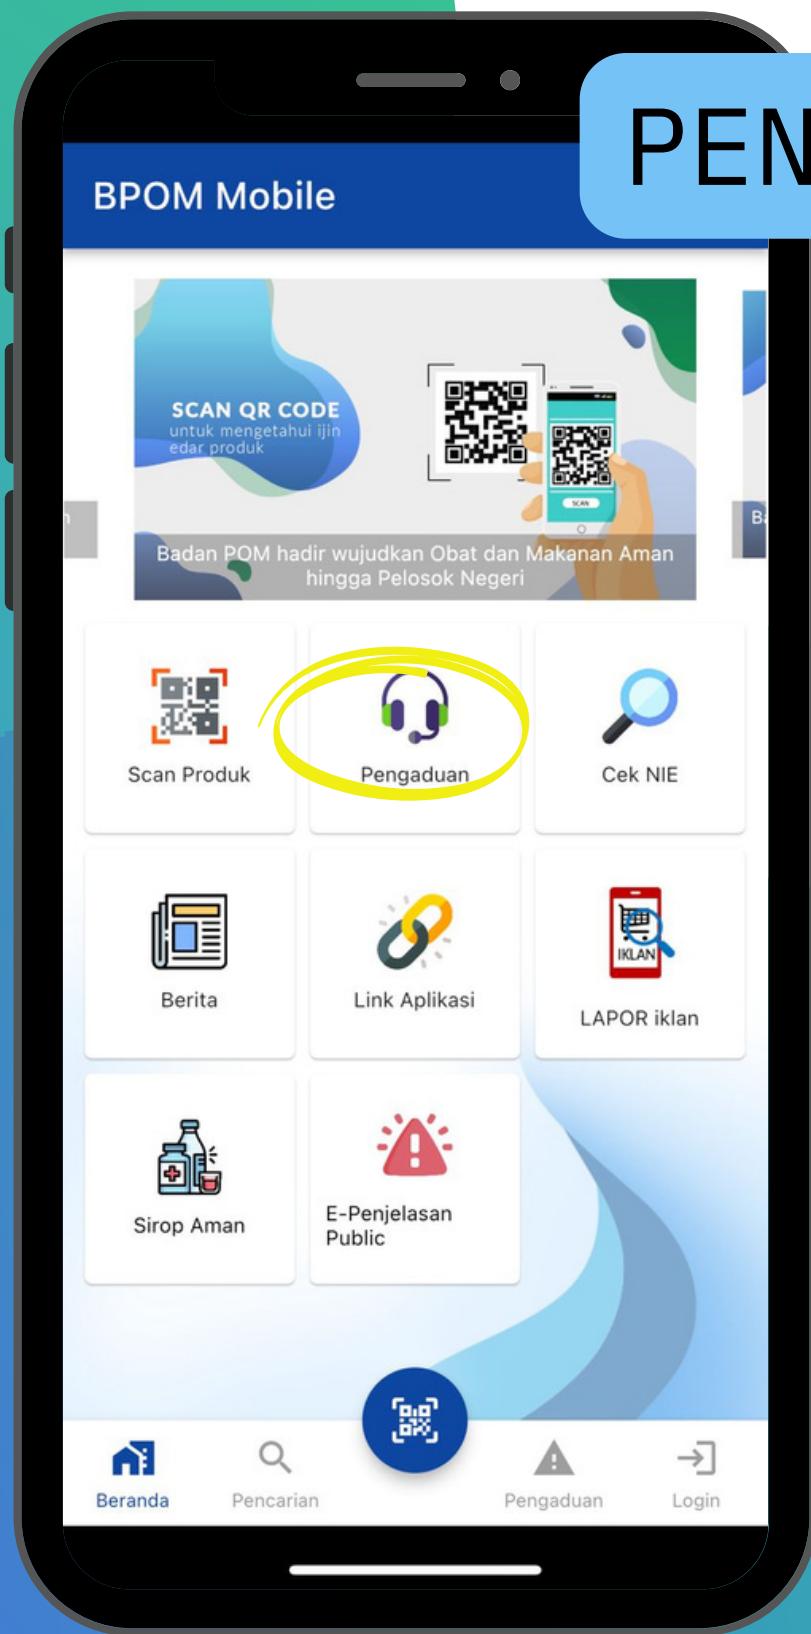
PEN

BPOM Mobile

SCAN QR CODE
untuk mengetahui ijin edar produk

SCAN

Badan POM hadir wujudkan Obat dan Makanan Aman hingga Pelosok Negeri

Ba

Scan Produk

Pengaduan

Cek NIE

Berita

Link Aplikasi

IKLAN

LAPOR iklan

Sirop Aman

E-Penjelasan Public

Beranda

Pencarian

Pengaduan

Login